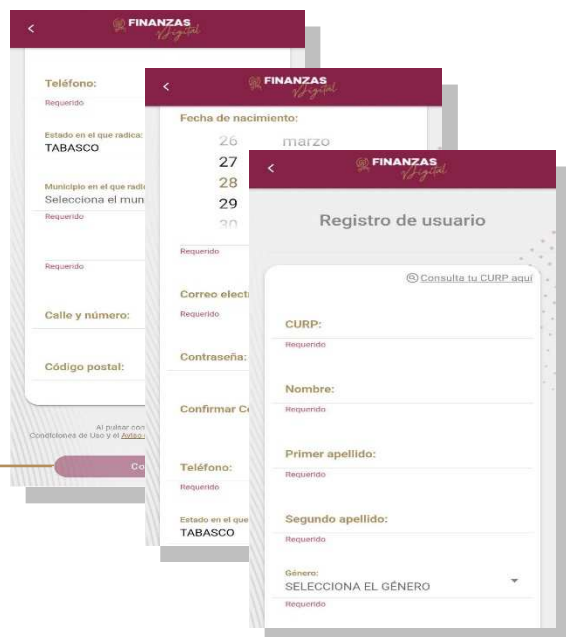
FINANZAS Digital

Teléfono:
Requerido

Estado en el que radica:
TABASCO

Municipio en el que radi
Selecciona el mun
Requerido

Requerido

Calle y número:

Código postal:

Al pulsar con
Condiciones de Uso y el Aviso

Co

FINANZAS Digital

Fecha de nacimiento:
26 marzo
27
28
29
30
Requerido

Correo electr
Requerido

Contraseña:

Confirmar Co

Teléfono:
Requerido

Estado en el que
TABASCO

FINANZAS Digital

Registro de usuario

Consulta tu CURP aquí

CURP:
Requerido

Nombre:
Requerido

Primer apellido:
Requerido

Segundo apellido:
Requerido

Género:
SELECCIONA EL GÉNERO
Requerido